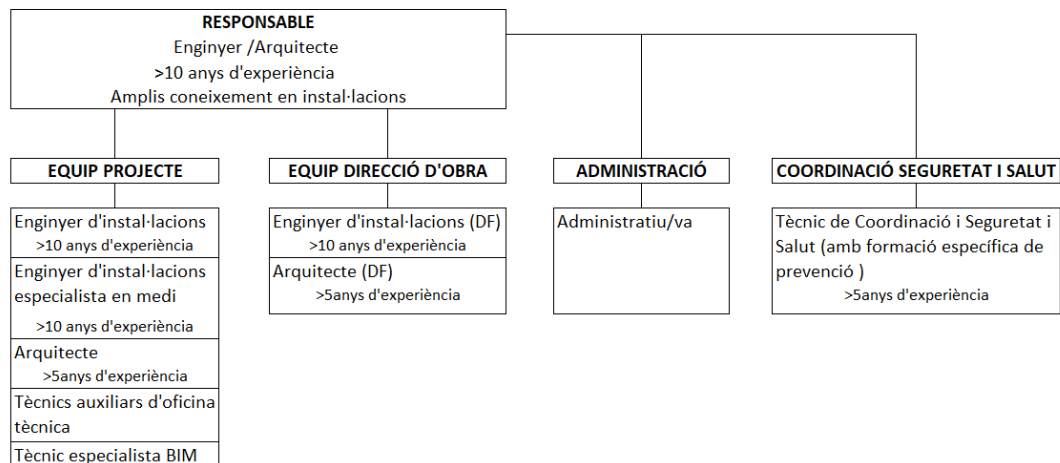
RESPONSABLE
Enginyer /Arquitecte
>10 anys d'experiència
Amplis coneixement en instal·lacions

EQUIP PROJECTE

Enginyer d'instal·lacions
>10 anys d'experiència

Enginyer d'instal·lacions especialista en medi
>10 anys d'experiència

Arquitecte
>5anys d'experiència

Tècnics auxiliars d'oficina tècnica

Tècnic especialista BIM

EQUIP DIRECCIÓ D'OBRA

Enginyer d'instal·lacions (DF)
>10 anys d'experiència

Arquitecte (DF)
>5anys d'experiència

ADMINISTRACIÓ

Administratiu/va

COORDINACIÓ SEGURETAT I SALUT

Tècnic de Coordinació i Seguretat i Salut (amb formació específica de prevenció )
>5anys d'experiència